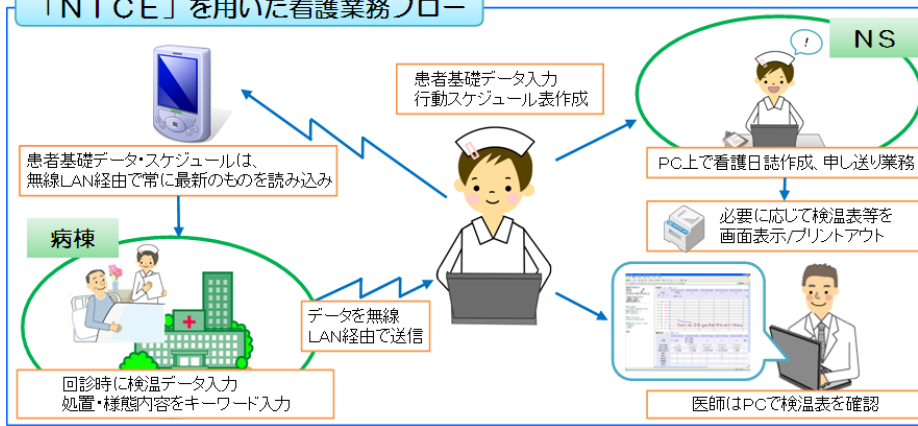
「NICE」を用いた看護業務フロー

患者基礎データ入力
行動スケジュール表作成

NS

!

患者基礎データ・スケジュールは、
無線LAN経由で常に最新のものを読み込み

PC上で看護日誌作成、申し送り業務

必要に応じて検温表等を
画面表示/プリントアウト

病棟

データを無線
LAN経由で送信

回診時に検温データ入力
処置・様態内容をキーワード入力

医師はPCで検温表を確認